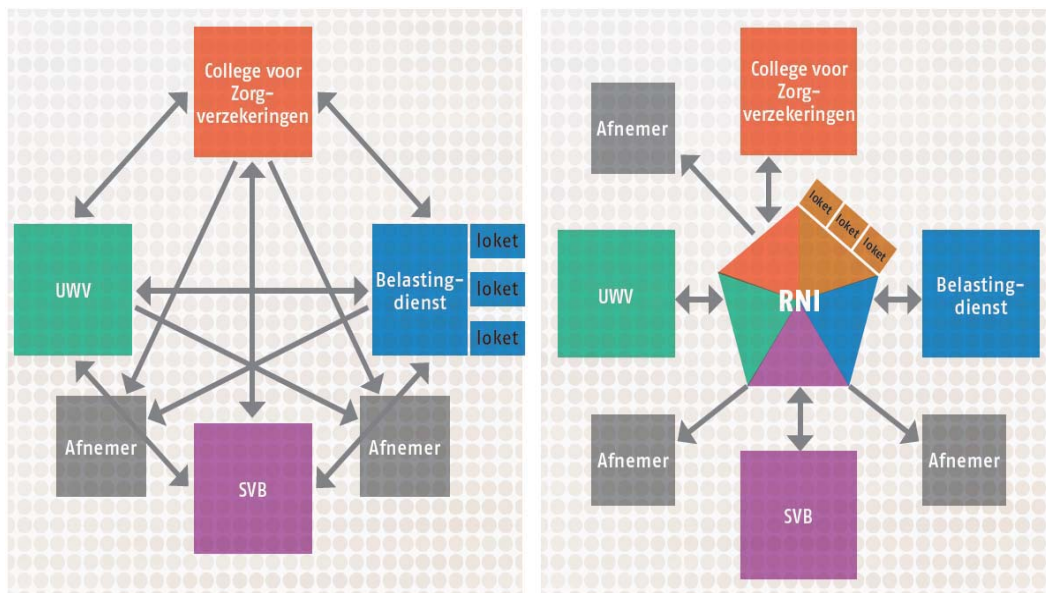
College voor Zorgverzekeringen

UWV

Belastingdienst

loket

loket

loket

Afnemer

SVB

Afnemer

Afnemer

College voor Zorgverzekeringen

loket

loket

loket

UWV

RNI

Belastingdienst

Afnemer

SVB

Afnemer